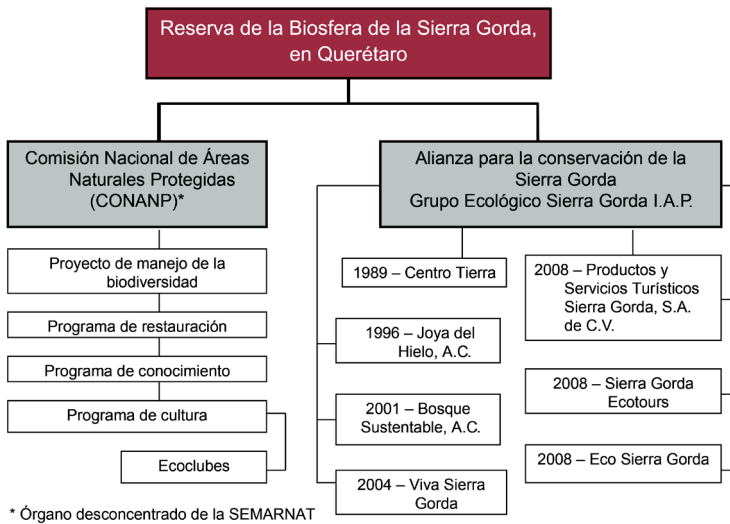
Reserva de la Biosfera de la Sierra Gorda, en Querétaro

Comisión Nacional de Áreas Naturales Protegidas (CONANP)*

Proyecto de manejo de la biodiversidad

Programa de restauración

Programa de conocimiento

Programa de cultura

Ecoclubes

Alianza para la conservación de la Sierra Gorda
Grupo Ecológico Sierra Gorda I.A.P.

1989 – Centro Tierra

1996 – Joya del Hielo, A.C.

2001 – Bosque Sustentable, A.C.

2004 – Viva Sierra Gorda

2008 – Productos y Servicios Turísticos Sierra Gorda, S.A. de C.V.

2008 – Sierra Gorda Ecotours

2008 – Eco Sierra Gorda

* Órgano desconcentrado de la SEMARNAT